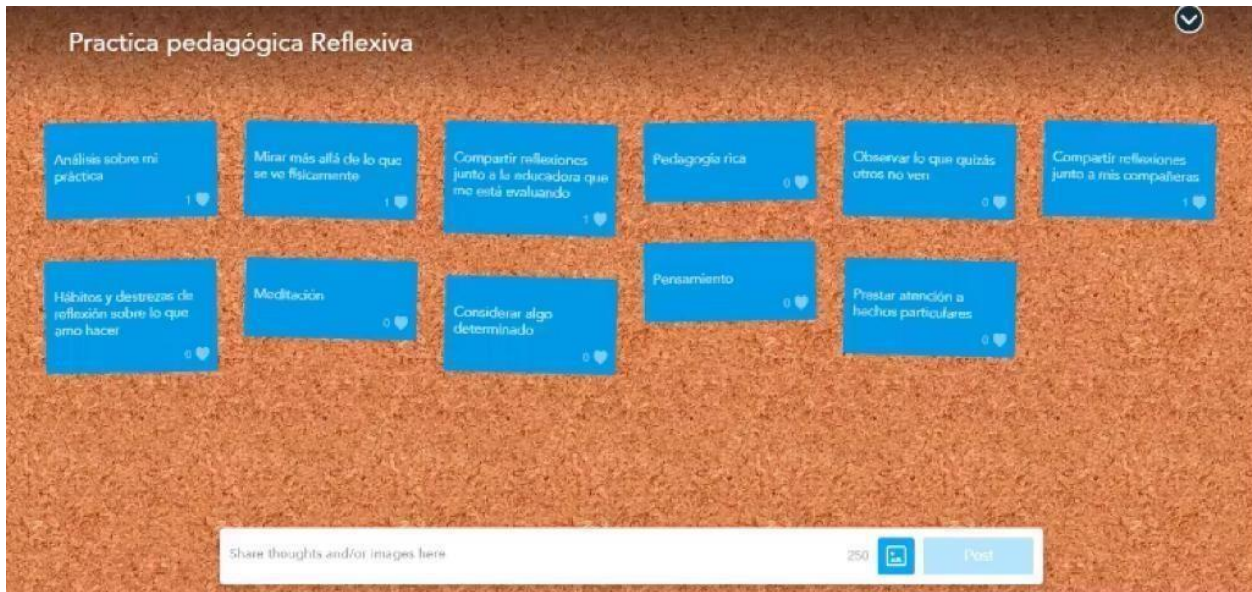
Practica pedagógica Reflexiva

Análisis sobre mi práctica
1

Mirar más allá de lo que se ve físicamente
1

Compartir reflexiones junto a la educadora que me está evaluando
1

Pedagogía rica
0

Observar lo que quizás otros no ven
0

Compartir reflexiones junto a mis compañeras
1

Hábitos y destrezas de reflexión sobre lo que amo hacer
0

Meditación
0

Considerar algo determinado
0

Pensamiento
0

Prestar atención a hechos particulares
0

Share thoughts and/or images here
250
Post